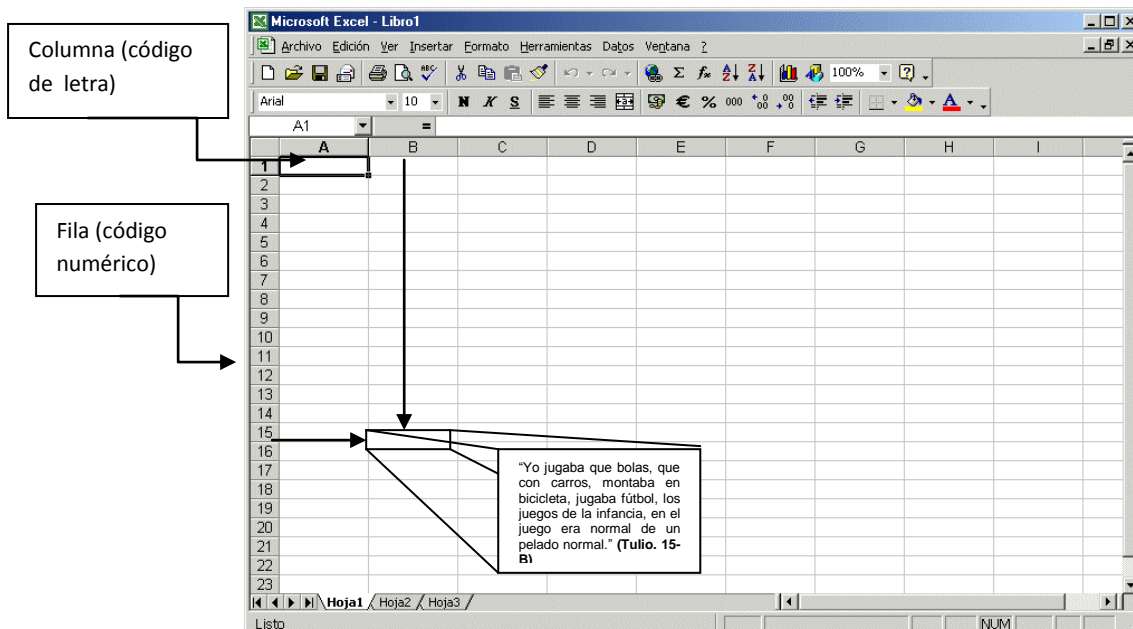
Columna (código de letra)

Fila (código numérico)

Microsoft Excel - Libro1

Archivo Edición Ver Insertar Formato Herramientas Datos Ventana ?

100%

Arial 10 N K S € % 000

A1 =

| | A | B | C | D | E | F | G | H | I |
|---|---|---|---|---|---|---|---|---|---|
| 1 | | | | | | | | | |
| 2 | | | | | | | | | |
| 3 | | | | | | | | | |
| 4 | | | | | | | | | |
| 5 | | | | | | | | | |
| 6 | | | | | | | | | |
| 7 | | | | | | | | | |
| 8 | | | | | | | | | |
| 9 | | | | | | | | | |
| 10 | | | | | | | | | |
| 11 | | | | | | | | | |
| 12 | | | | | | | | | |
| 13 | | | | | | | | | |
| 14 | | | | | | | | | |
| 15 | | | | | | | | | |
| 16 | | | | | | | | | |
| 17 | | | | | | | | | |
| 18 | | | | | | | | | |
| 19 | | | | | | | | | |
| 20 | | | | | | | | | |
| 21 | | | | | | | | | |
| 22 | | | | | | | | | |
| 23 | | | | | | | | | |

"Yo jugaba que bolas, que con carros, montaba en bicicleta, jugaba fútbol, los juegos de la infancia, en el juego era normal de un pelado normal." (Tulio. 15-B)

Hoja1 Hoja2 Hoja3

Listo NUM